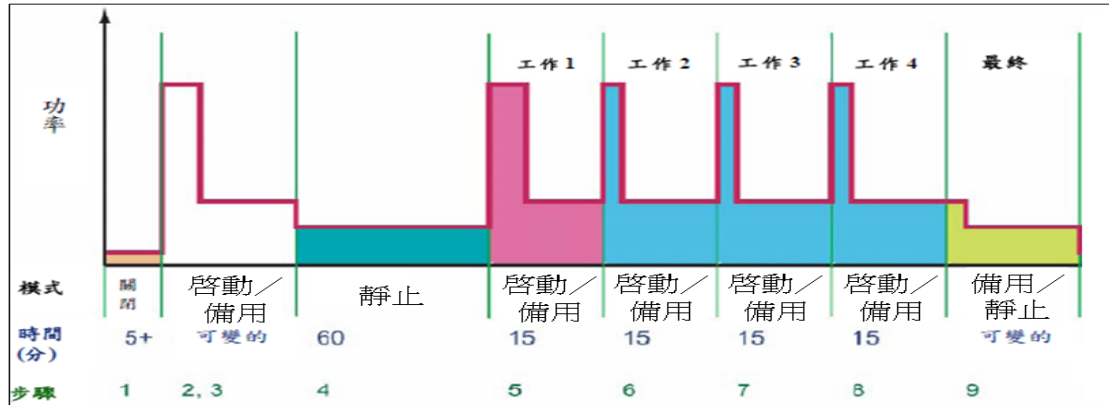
功率

工作 1 | 工作 2 | 工作 3 | 工作 4 | 最終

| 模式 | 關閉 | 啓動／備用 | 靜止 | 啓動／備用 | 啓動／備用 | 啓動／備用 | 啓動／備用 | 備用／靜止 |
|---|---|---|---|---|---|---|---|---|
| 時間 (分) | 5+ | 可變的 | 60 | 15 | 15 | 15 | 15 | 可變的 |
| 步驟 | 1 | 2, 3 | 4 | 5 | 6 | 7 | 8 | 9 |